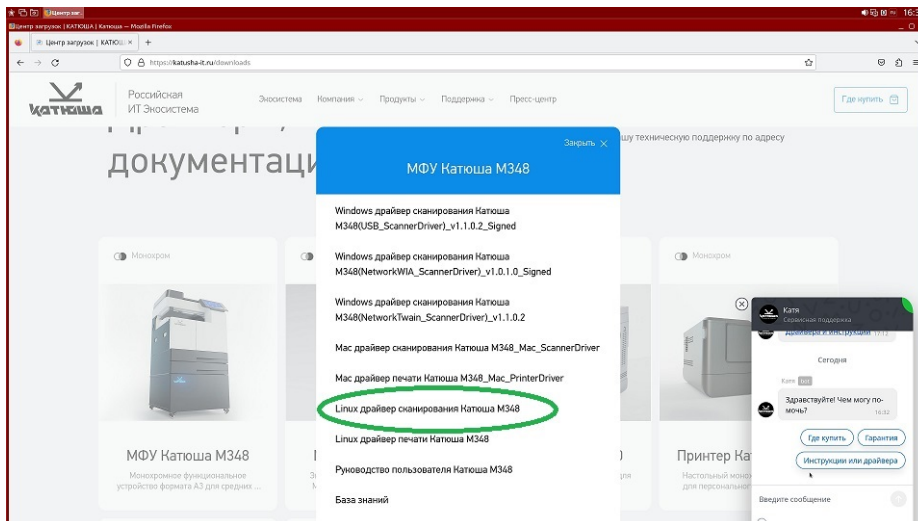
Центр загрузок | КАТЮША | Катюша — Mozilla Firefox

Центр загрузок | КАТЮШ ×  +

https://katusha-it.ru/downloads

Катюша Российская ИТ Экосистема

Экосистема Компания Продукты Поддержка Пресс-центр

Где купить

документаци

шу техническую поддержку по адресу

Закрыть ×

МФУ Катюша М348

Windows драйвер сканирования Катюша M348(USB_ScannerDriver)_v1.0.1.0.2_Signed

Windows драйвер сканирования Катюша M348(NetworkWIA_ScannerDriver)_v1.0.1.0_Signed

Windows драйвер сканирования Катюша M348(NetworkTwain_ScannerDriver)_v1.0.1.0.2

Mac драйвер сканирования Катюша M348_Mac_ScannerDriver

Mac драйвер печати Катюша M348_Mac_PrinterDriver

Linux драйвер сканирования Катюша M348

Linux драйвер печати Катюша M348

Руководство пользователя Катюша M348

База знаний

Монохром

Монохром

МФУ Катюша М348

Монохромное функциональное устройство формата А3 для средних ...

Принтер Ка

Настольный моно для персонально

Катя
Сервисная поддержка

Драйверы и инструкции

Сегодня

Катя бот

Здравствуйте! Чем могу помочь?

Где купить

Гарантия

Инструкции или драйвера

Введите сообщение